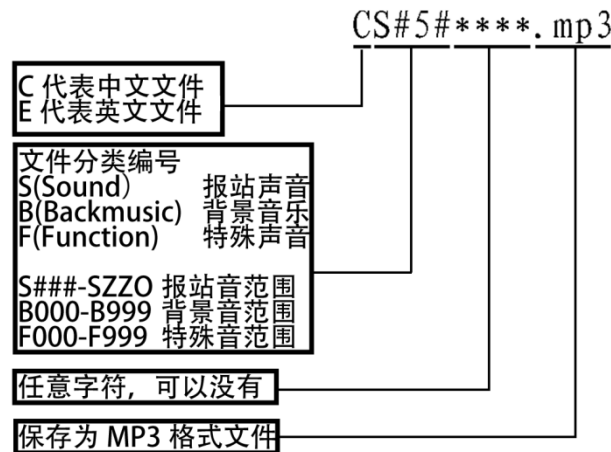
CS#5#****.mp3

C 代表中文文件
E 代表英文文件

文件分类编号
S(Sound) 报站声音
B(Backmusic) 背景音乐
F(Function) 特殊声音

S###-SZZO 报站音范围
B000-B999 背景音范围
F000-F999 特殊音范围

任意字符，可以没有

保存为 MP3 格式文件